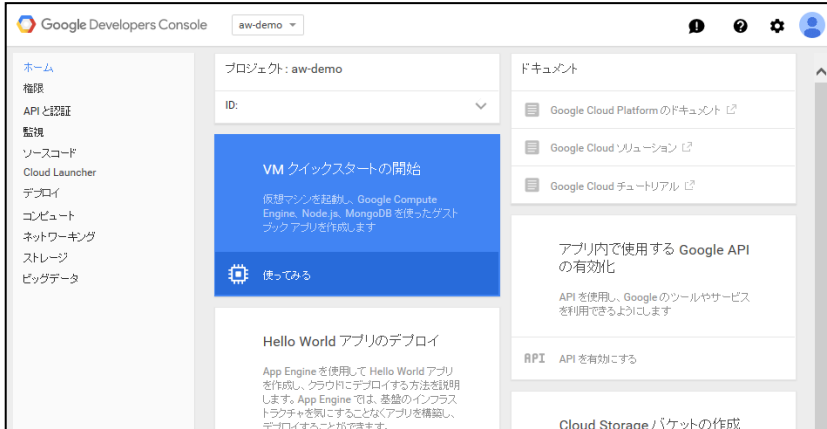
Google Developers Console

aw-demo

ホーム
権限
API と認証
監視
ソースコード
Cloud Launcher
デプロイ
コンピュート
ネットワーキング
ストレージ
ビッグデータ

プロジェクト: aw-demo

ID:

VM クイックスタートの開始

仮想マシンを起動し、Google Compute Engine、Node.js、MongoDB を使ったゲストブック アプリを作成します

使ってみる

Hello World アプリのデプロイ

App Engine を使用して Hello World アプリを作成し、クラウドにデプロイする方法を説明します。App Engine では、基盤のインフラストラクチャを気にすることなくアプリを構築し、デプロイすることができます。

ドキュメント

Google Cloud Platform のドキュメント

Google Cloud ソリューション

Google Cloud チュートリアル

アプリ内で使用する Google API の有効化

API を使用し、Google のツールやサービスを利用できるようにします

API API を有効にする

Cloud Storage バケットの作成